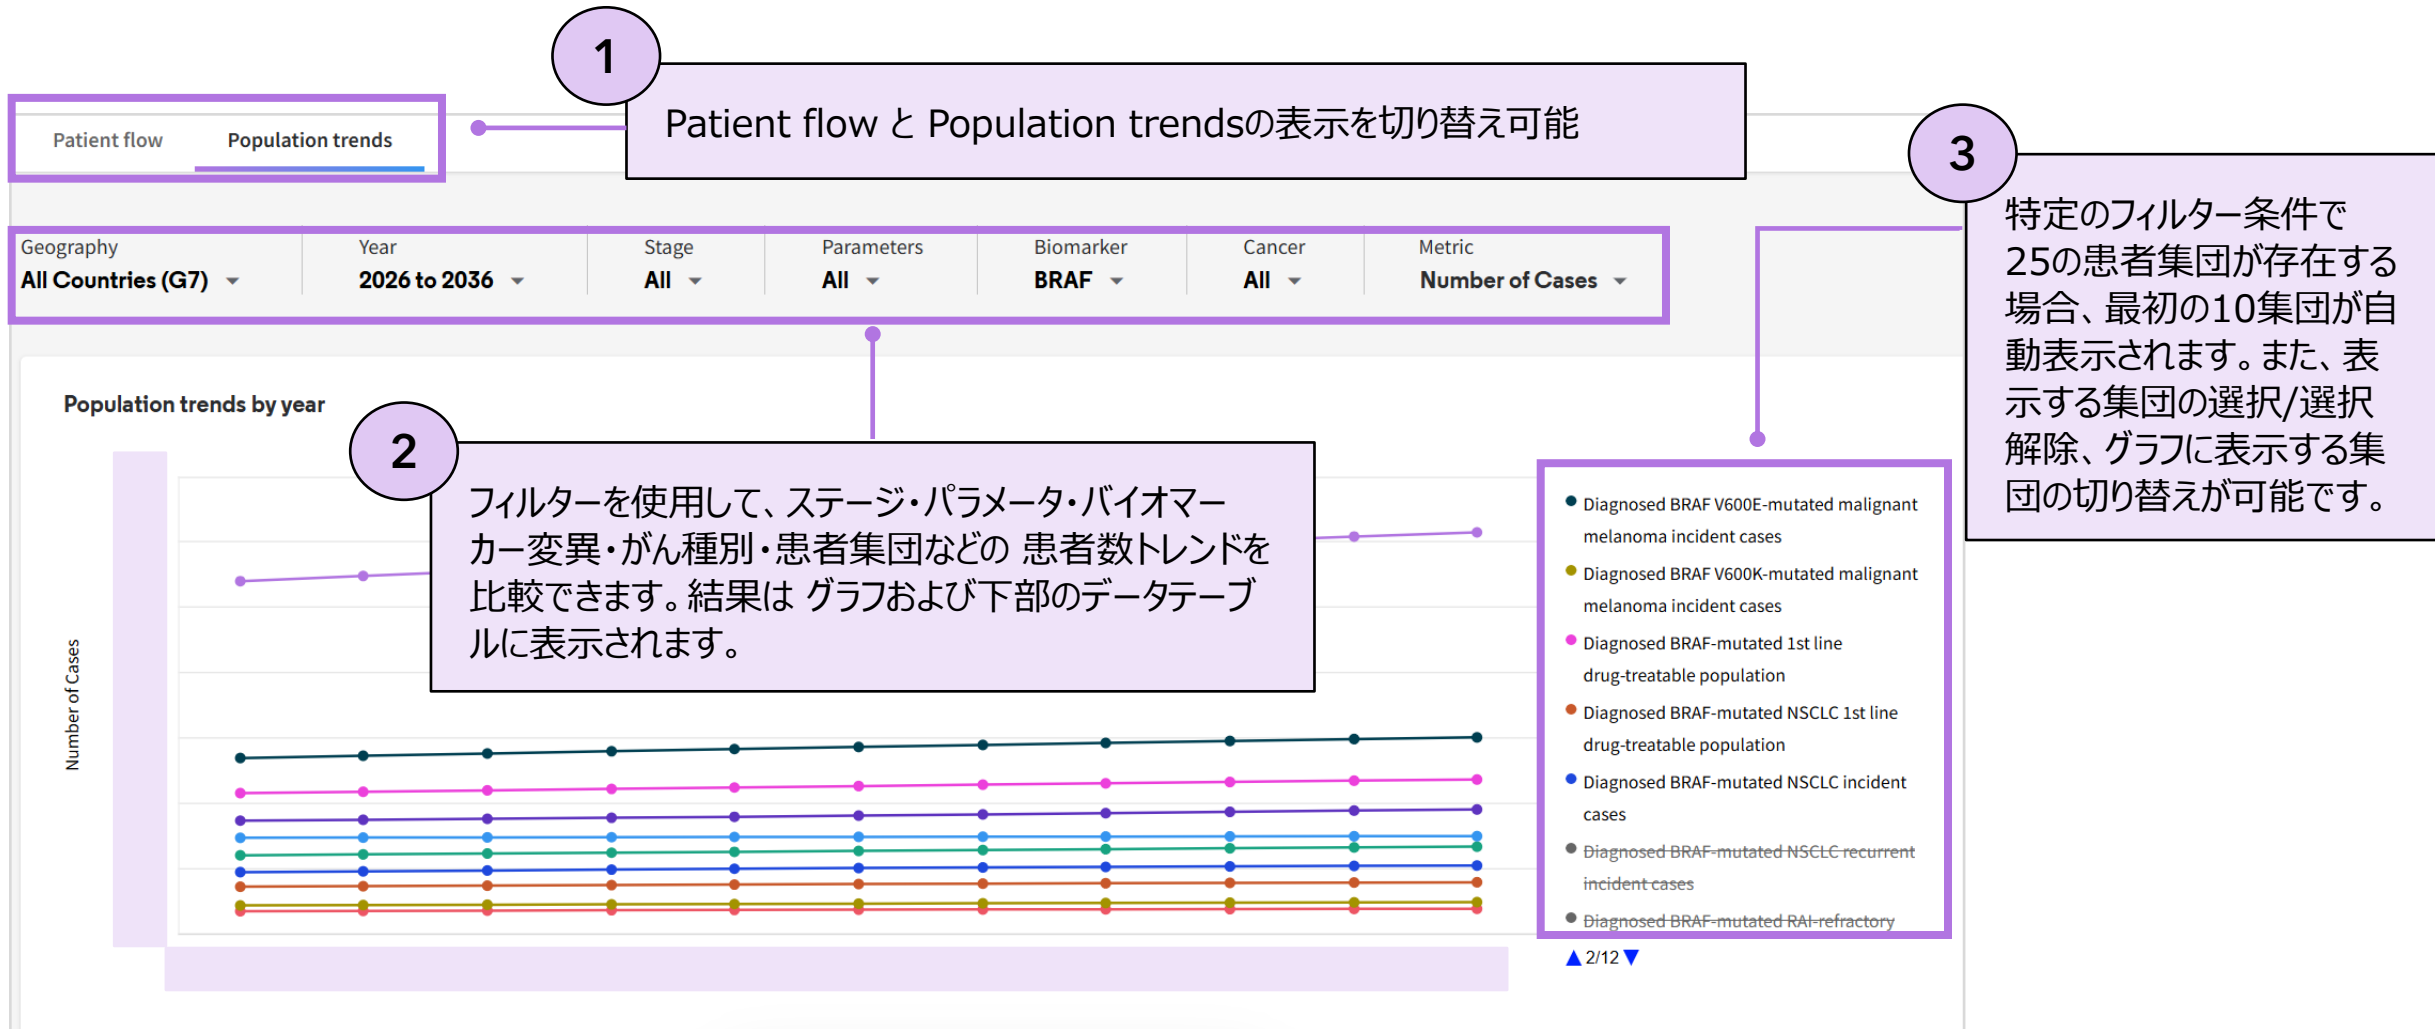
1

Patient flow Population trends

Patient flow と Population trendsの表示を切り替え可能

3

特定のフィルター条件で25の患者集団が存在する場合、最初の10集団が自動表示されます。また、表示する集団の選択/選択解除、グラフに表示する集団の切り替えが可能です。

| Geography | Year | Stage | Parameters | Biomarker | Cancer | Metric |
|---|---|---|---|---|---|---|
| All Countries (G7) | 2026 to 2036 | All | All | BRAF | All | Number of Cases |

Population trends by year

2

フィルターを使用して、ステージ・パラメータ・バイオマーカー変異・がん種別・患者集団などの 患者数トレンドを比較できます。結果は グラフおよび下部のデータテーブルに表示されます。

Number of Cases

Diagnosed BRAF V600E-mutated malignant melanoma incident cases
Diagnosed BRAF V600K-mutated malignant melanoma incident cases
Diagnosed BRAF-mutated 1st line drug-treatable population
Diagnosed BRAF-mutated NSCLC 1st line drug-treatable population
Diagnosed BRAF-mutated NSCLC incident cases
Diagnosed BRAF-mutated NSCLC recurrent incident cases
Diagnosed BRAF-mutated RAI-refractory

2/12